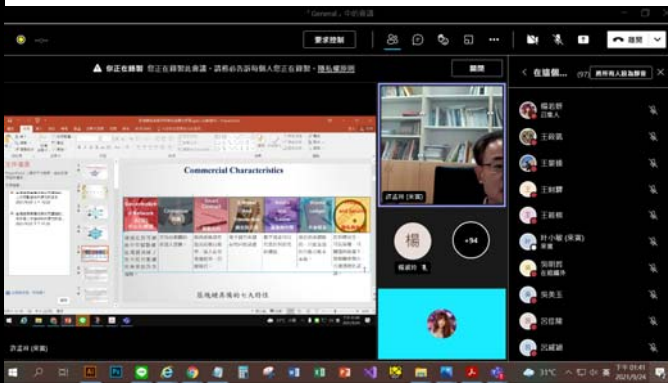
「General」中的會議

要求控制

離開

您正在錄製 您正在錄製此會議。請務必告訴每個人您正在錄製 · 隱私權原則

關閉

在這個... (97) 將所有人設為靜音

楊

+94

Commercial Characteristics

區塊鏈具備的七大特性

許孟祥 (來賓)

楊盛玲

許孟祥 (來賓)

楊岩群
召集人

王碩凱

王蕾雯

王啟鵬

王穎禎

許小榕 (來賓)

張明哲
在組織外

張美玉

呂佳陽

呂毓涵

31°C

下午 01:41
2021/9/24